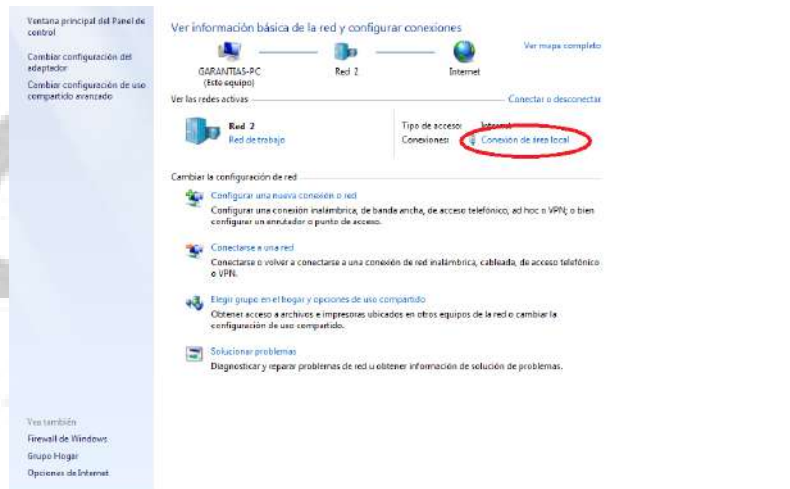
Ventana principal del Panel de control

Cambiar configuración del adaptador

Cambiar configuración de uso compartido avanzado

Ver información básica de la red y configurar conexiones

Ver mapa completo

GARANTIAS-PC
(Este equipo)

Red 2

Internet

Ver las redes activas

Conectar o desconectar

Red 2
Red de trabajo

Tipo de acceso: Internet
Conexiones: Conexión de área local

Cambiar la configuración de red

Configurar una nueva conexión o red
Configurar una conexión inalámbrica, de banda ancha, de acceso telefónico, ad hoc o VPN; o bien configurar un enrutador o punto de acceso.

Conectarse a una red
Conectarse o volver a conectarse a una conexión de red inalámbrica, cableada, de acceso telefónico o VPN.

Elegir grupo en el hogar y opciones de uso compartido
Obtener acceso a archivos e impresoras ubicados en otros equipos de la red o cambiar la configuración de uso compartido.

Solucionar problemas
Diagnosticar y reparar problemas de red u obtener información de solución de problemas.

Vea también
Firewall de Windows
Grupo Hogar
Opciones de Internet